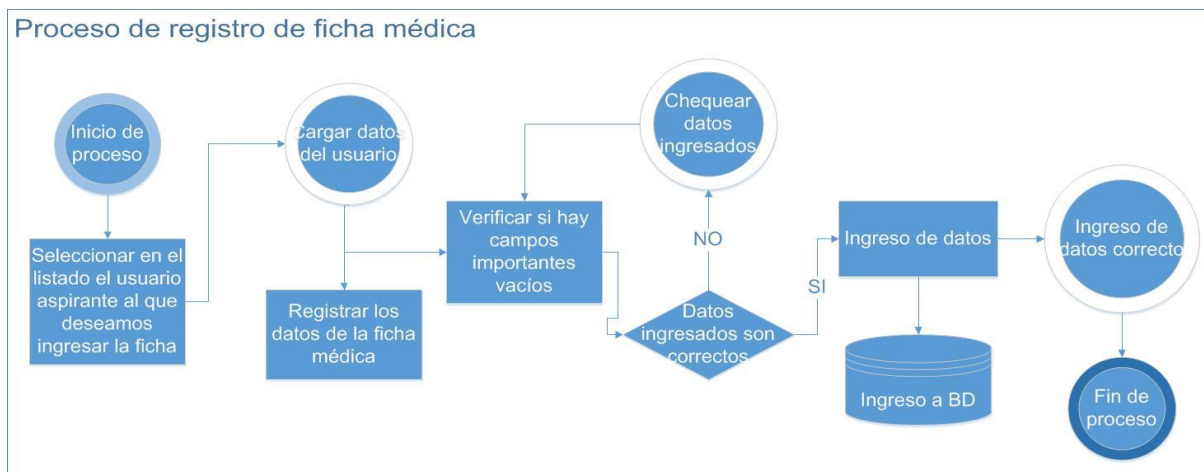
Proceso de registro de ficha médica

Inicio de proceso

Seleccionar en el listado el usuario aspirante al que deseamos ingresar la ficha

Cargar datos del usuario

Registrar los datos de la ficha médica

Verificar si hay campos importantes vacíos

Chequear datos ingresados

NO

Datos ingresados son correctos

SI

Ingreso de datos

Ingreso a BD

Ingreso de datos correcto

Fin de proceso